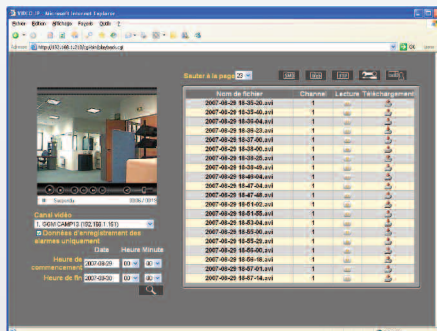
Sauter à la page 23

| Nom de fichier | Channel | Lecture | Téléchargement |
|---|---|---|---|
| 2007-08-29 18-35-20.avi | 1 | | |
| 2007-08-29 18-35-40.avi | 1 | | |
| 2007-08-29 18-36-04.avi | 1 | | |
| 2007-08-29 18-36-23.avi | 1 | | |
| 2007-08-29 18-37-00.avi | 1 | | |
| 2007-08-29 18-38-00.avi | 1 | | |
| 2007-08-29 18-38-35.avi | 1 | | |
| 2007-08-29 18-39-05.avi | 1 | | |
| 2007-08-29 18-40-04.avi | 1 | | |
| 2007-08-29 18-47-04.avi | 1 | | |
| 2007-08-29 18-47-48.avi | 1 | | |
| 2007-08-29 18-51-02.avi | 1 | | |
| 2007-08-29 18-51-55.avi | 1 | | |
| 2007-08-29 18-53-04.avi | 1 | | |
| 2007-08-29 18-55-00.avi | 1 | | |
| 2007-08-29 18-55-29.avi | 1 | | |
| 2007-08-29 18-56-00.avi | 1 | | |
| 2007-08-29 18-56-18.avi | 1 | | |
| 2007-08-29 18-57-01.avi | 1 | | |
| 2007-08-29 18-57-14.avi | 1 | | |

Canal vidéo
1. DGM CAMP13 (192.168.1.151)
Données d'enregistrement des alarmes uniquement
Date Heure Minute
Heure de commencement 2007-08-29 00 00
Heure de fin 2007-08-30 00 00